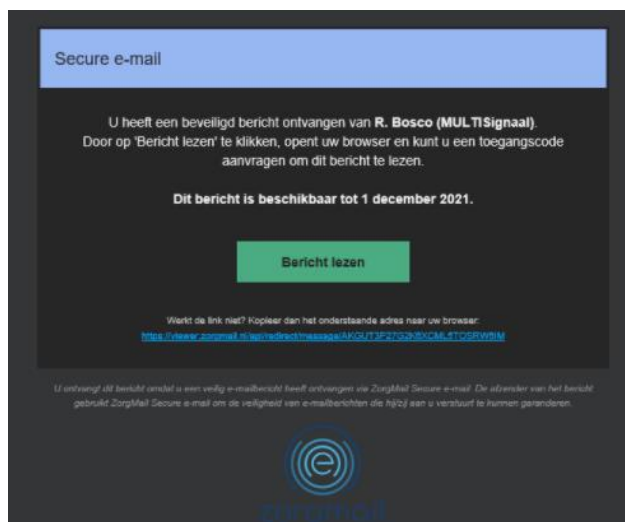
Secure e-mail

U heeft een beveiligd bericht ontvangen van **R. Bosco (MULTISignaal)**. Door op 'Bericht lezen' te klikken, opent uw browser en kunt u een toegangscode aanvragen om dit bericht te lezen.

**Dit bericht is beschikbaar tot 1 december 2021.**

Bericht lezen

Werkt de link niet? Kopieer dan het onderstaande adres naar uw browser:
https://viewer.zorgmail.nl/api/redirect/message/AKGUT3P27G2K8XCML8TOSRW8IM

U ontvangt dit bericht omdat u een veilig e-mailbericht heeft ontvangen via ZorgMail Secure e-mail. De afzender van het bericht gebruikt ZorgMail Secure e-mail om de veiligheid van e-mailberichten die hij/zij aan u verstuurt te kunnen garanderen.

zorgmail